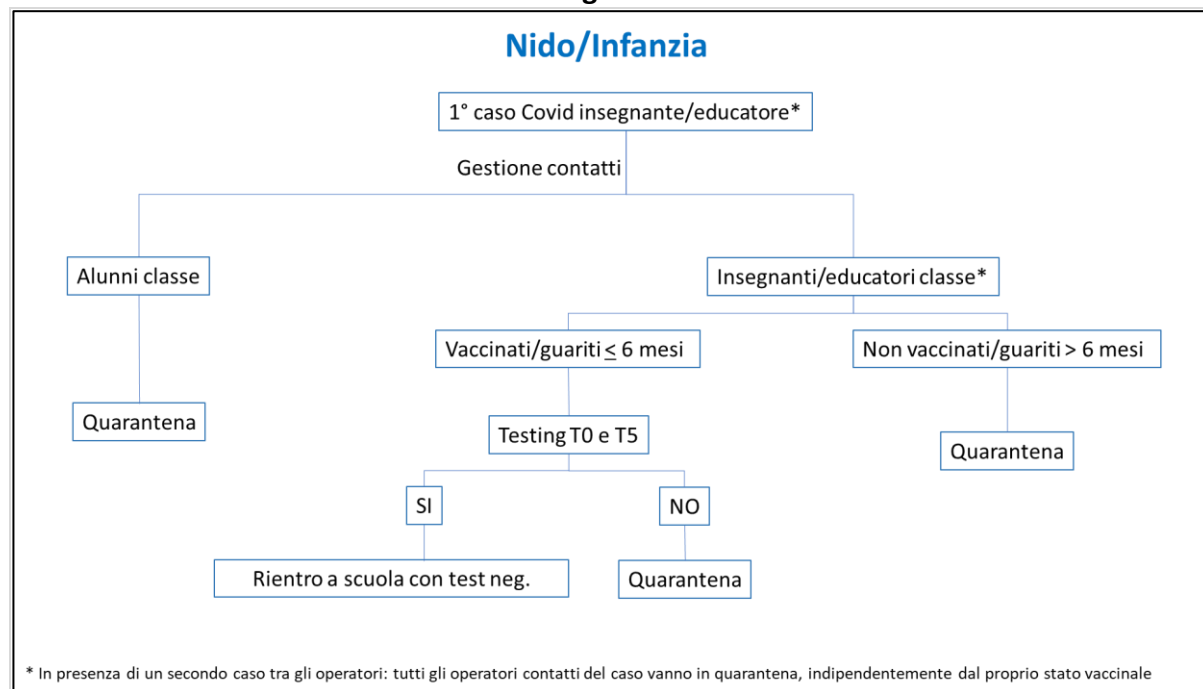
Nido/Infanzia

1° caso Covid insegnante/educatore*

Gestione contatti

Alunni classe

Quarantena

Insegnanti/educatori classe*

Vaccinati/guariti $\leq$ 6 mesi

Testing T0 e T5

SI

Rientro a scuola con test neg.

NO

Quarantena

Non vaccinati/guariti > 6 mesi

Quarantena

* In presenza di un secondo caso tra gli operatori: tutti gli operatori contatti del caso vanno in quarantena, indipendentemente dal proprio stato vaccinale